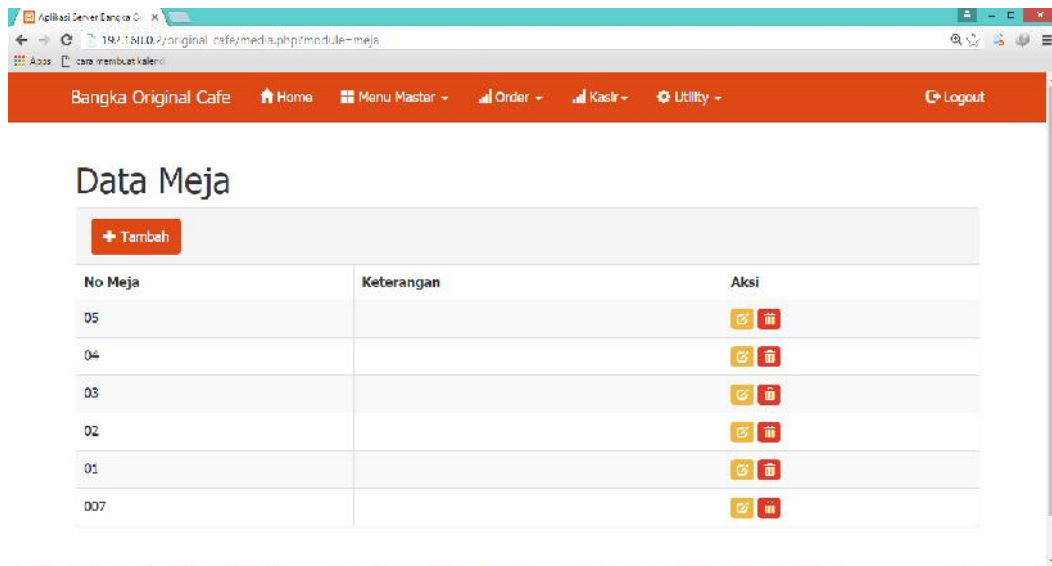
Aplikasi Server Bangka Or ×

192.168.0.2/original_cafe/media.php?module=meja

Apps cara membuat kalend

Bangka Original Cafe Home Menu Master Order Kasir Utility Logout

Data Meja

Tambah

| No Meja | Keterangan | Aksi |
|---|---|---|
| 05 | | |
| 04 | | |
| 03 | | |
| 02 | | |
| 01 | | |
| 007 | | |